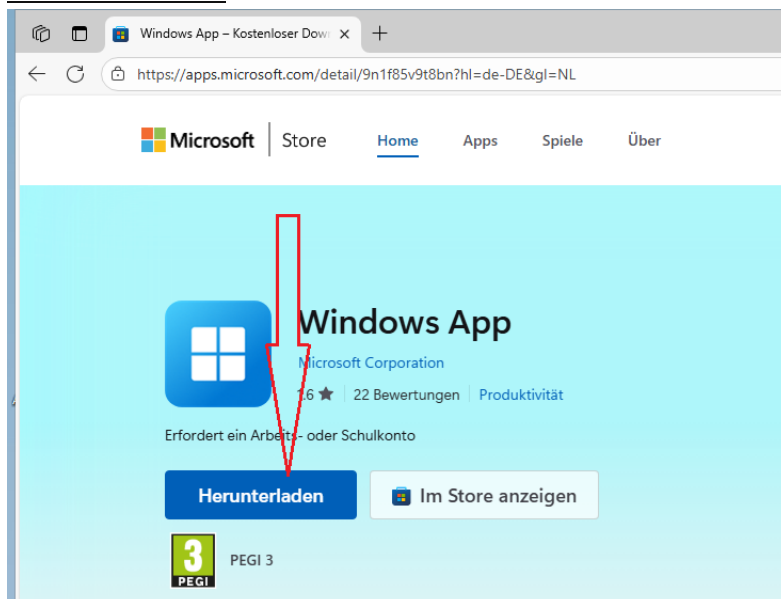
Windows App – Kostenloser Dow ×

https://apps.microsoft.com/detail/9n1f85v9t8bn?hl=de-DE&gl=NL

Microsoft | Store

Home

Apps

Spiele

Über

Windows App

Microsoft Corporation

1.6 ★ | 22 Bewertungen | Produktivität

Erfordert ein Arbeits- oder Schulkonto

Herunterladen

Im Store anzeigen

3 PEGI

PEGI 3